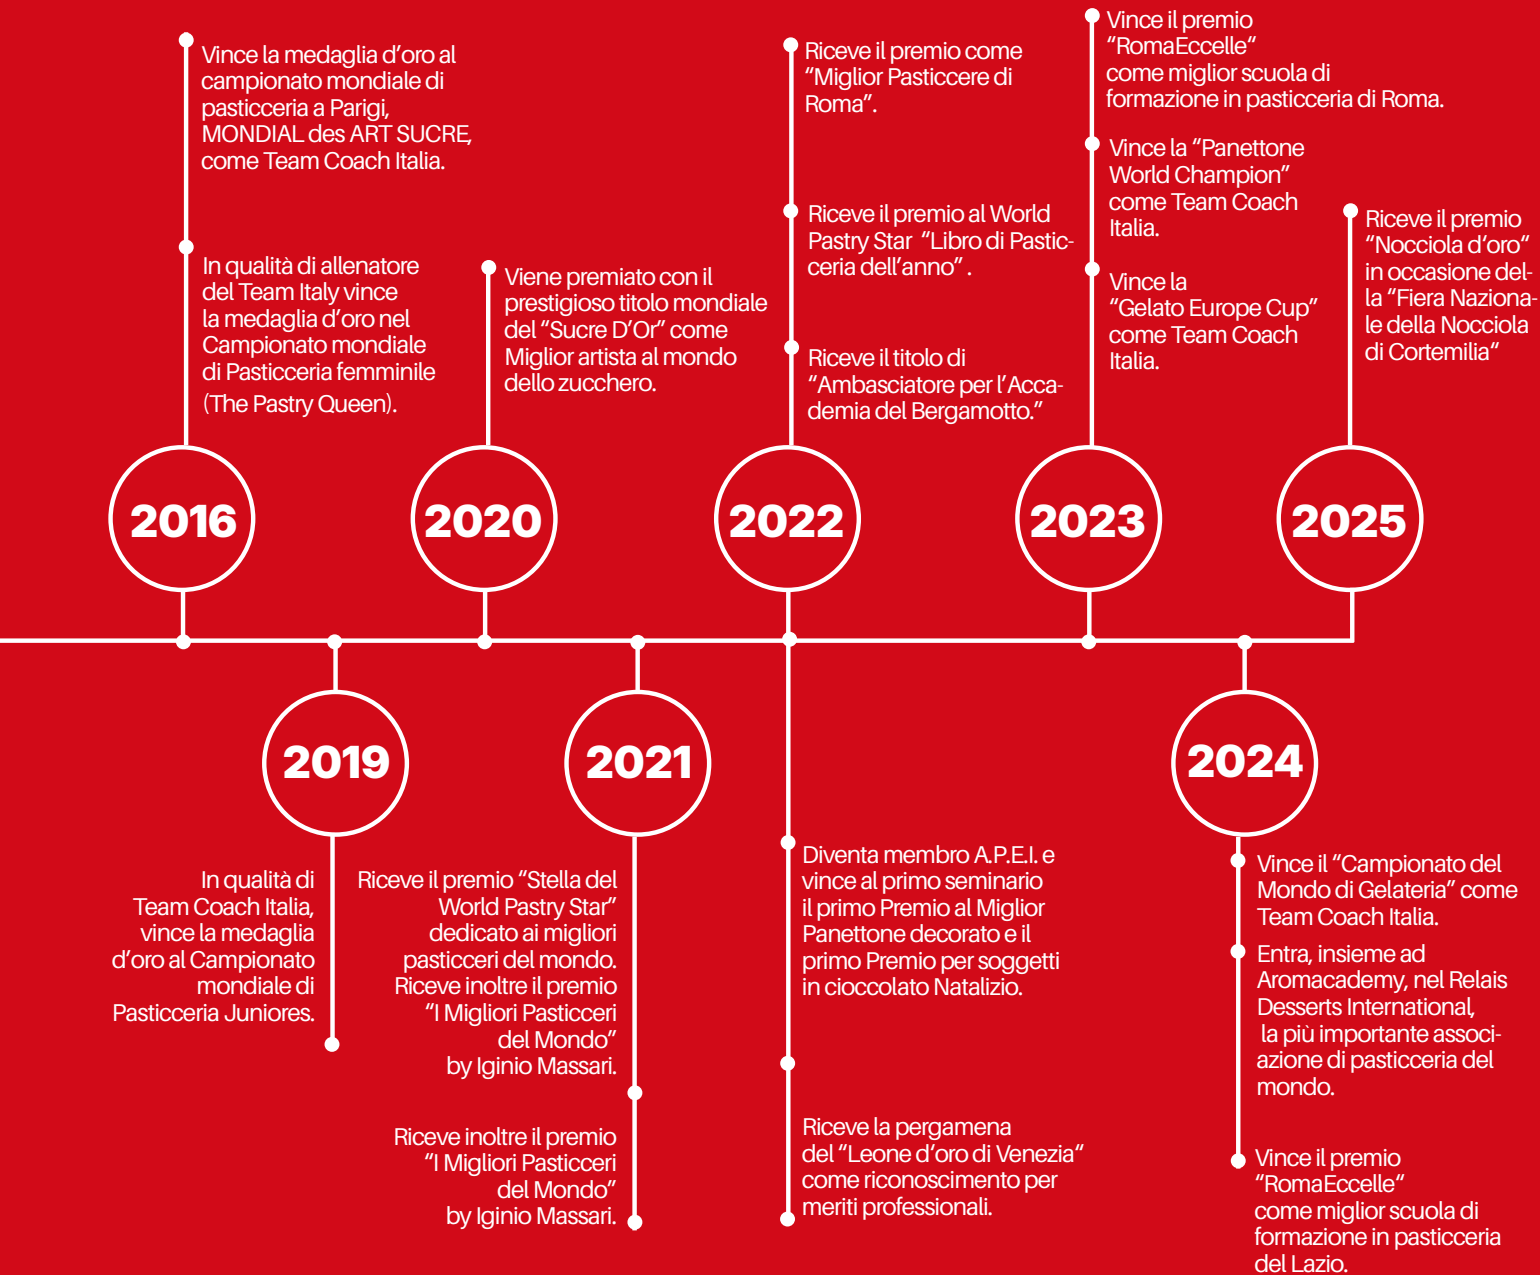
Vince la medaglia d’oro al campionato mondiale di pasticceria a Parigi, MONDIAL des ART SUCRE, come Team Coach Italia.

In qualità di allenatore del Team Italy vince la medaglia d’oro nel Campionato mondiale di Pasticceria femminile (The Pastry Queen).

2016

Viene premiato con il prestigioso titolo mondiale del “Sucre D’Or” come Miglior artista al mondo dello zucchero.

2020

Riceve il premio come “Miglior Pasticcere di Roma”.

Riceve il premio al World Pastry Star “Libro di Pasticceria dell’anno”.

Riceve il titolo di “Ambasciatore per l’Accademia del Bergamotto.”

2022

Vince il premio “RomaEccelle” come miglior scuola di formazione in pasticceria di Roma.

Vince la “Panettone World Champion” come Team Coach Italia.

Vince la “Gelato Europe Cup” come Team Coach Italia.

2023

Riceve il premio “Nocciola d’oro” in occasione della “Fiera Nazionale della Nocciola di Cortemilia”

2025

2019

In qualità di Team Coach Italia, vince la medaglia d’oro al Campionato mondiale di Pasticceria Juniores.

2021

Riceve il premio “Stella del World Pastry Star” dedicato ai migliori pasticceri del mondo. Riceve inoltre il premio “I Migliori Pasticceri del Mondo” by Iginio Massari.

Riceve inoltre il premio “I Migliori Pasticceri del Mondo” by Iginio Massari.

Diventa membro A.P.E.I. e vince al primo seminario il primo Premio al Miglior Panettone decorato e il primo Premio per soggetti in cioccolato Natalizio.

Riceve la pergamena del “Leone d’oro di Venezia” come riconoscimento per meriti professionali.

2024

Vince il “Campionato del Mondo di Gelateria” come Team Coach Italia.

Entra, insieme ad Aromacademy, nel Relais Desserts International, la più importante associazione di pasticceria del mondo.

Vince il premio “RomaEccelle” come miglior scuola di formazione in pasticceria del Lazio.